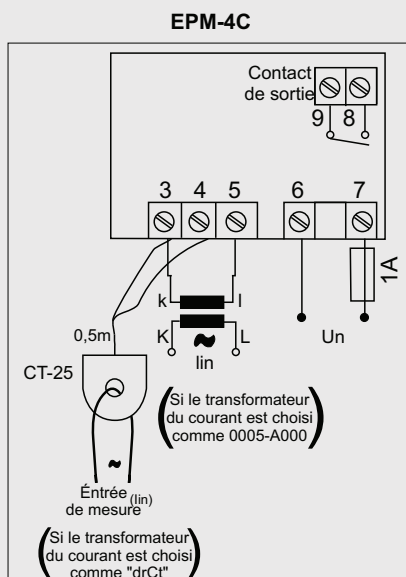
EPM-4C

Contact de sortie

9 8

3 4 5 6 7

k l

K L

~

lin

Un

1A

0,5m

CT-25

(Si le transformateur du courant est choisi comme 0005-A000)

~

Éntrée de mesure (lin)

(Si le transformateur du courant est choisi comme "drCt"